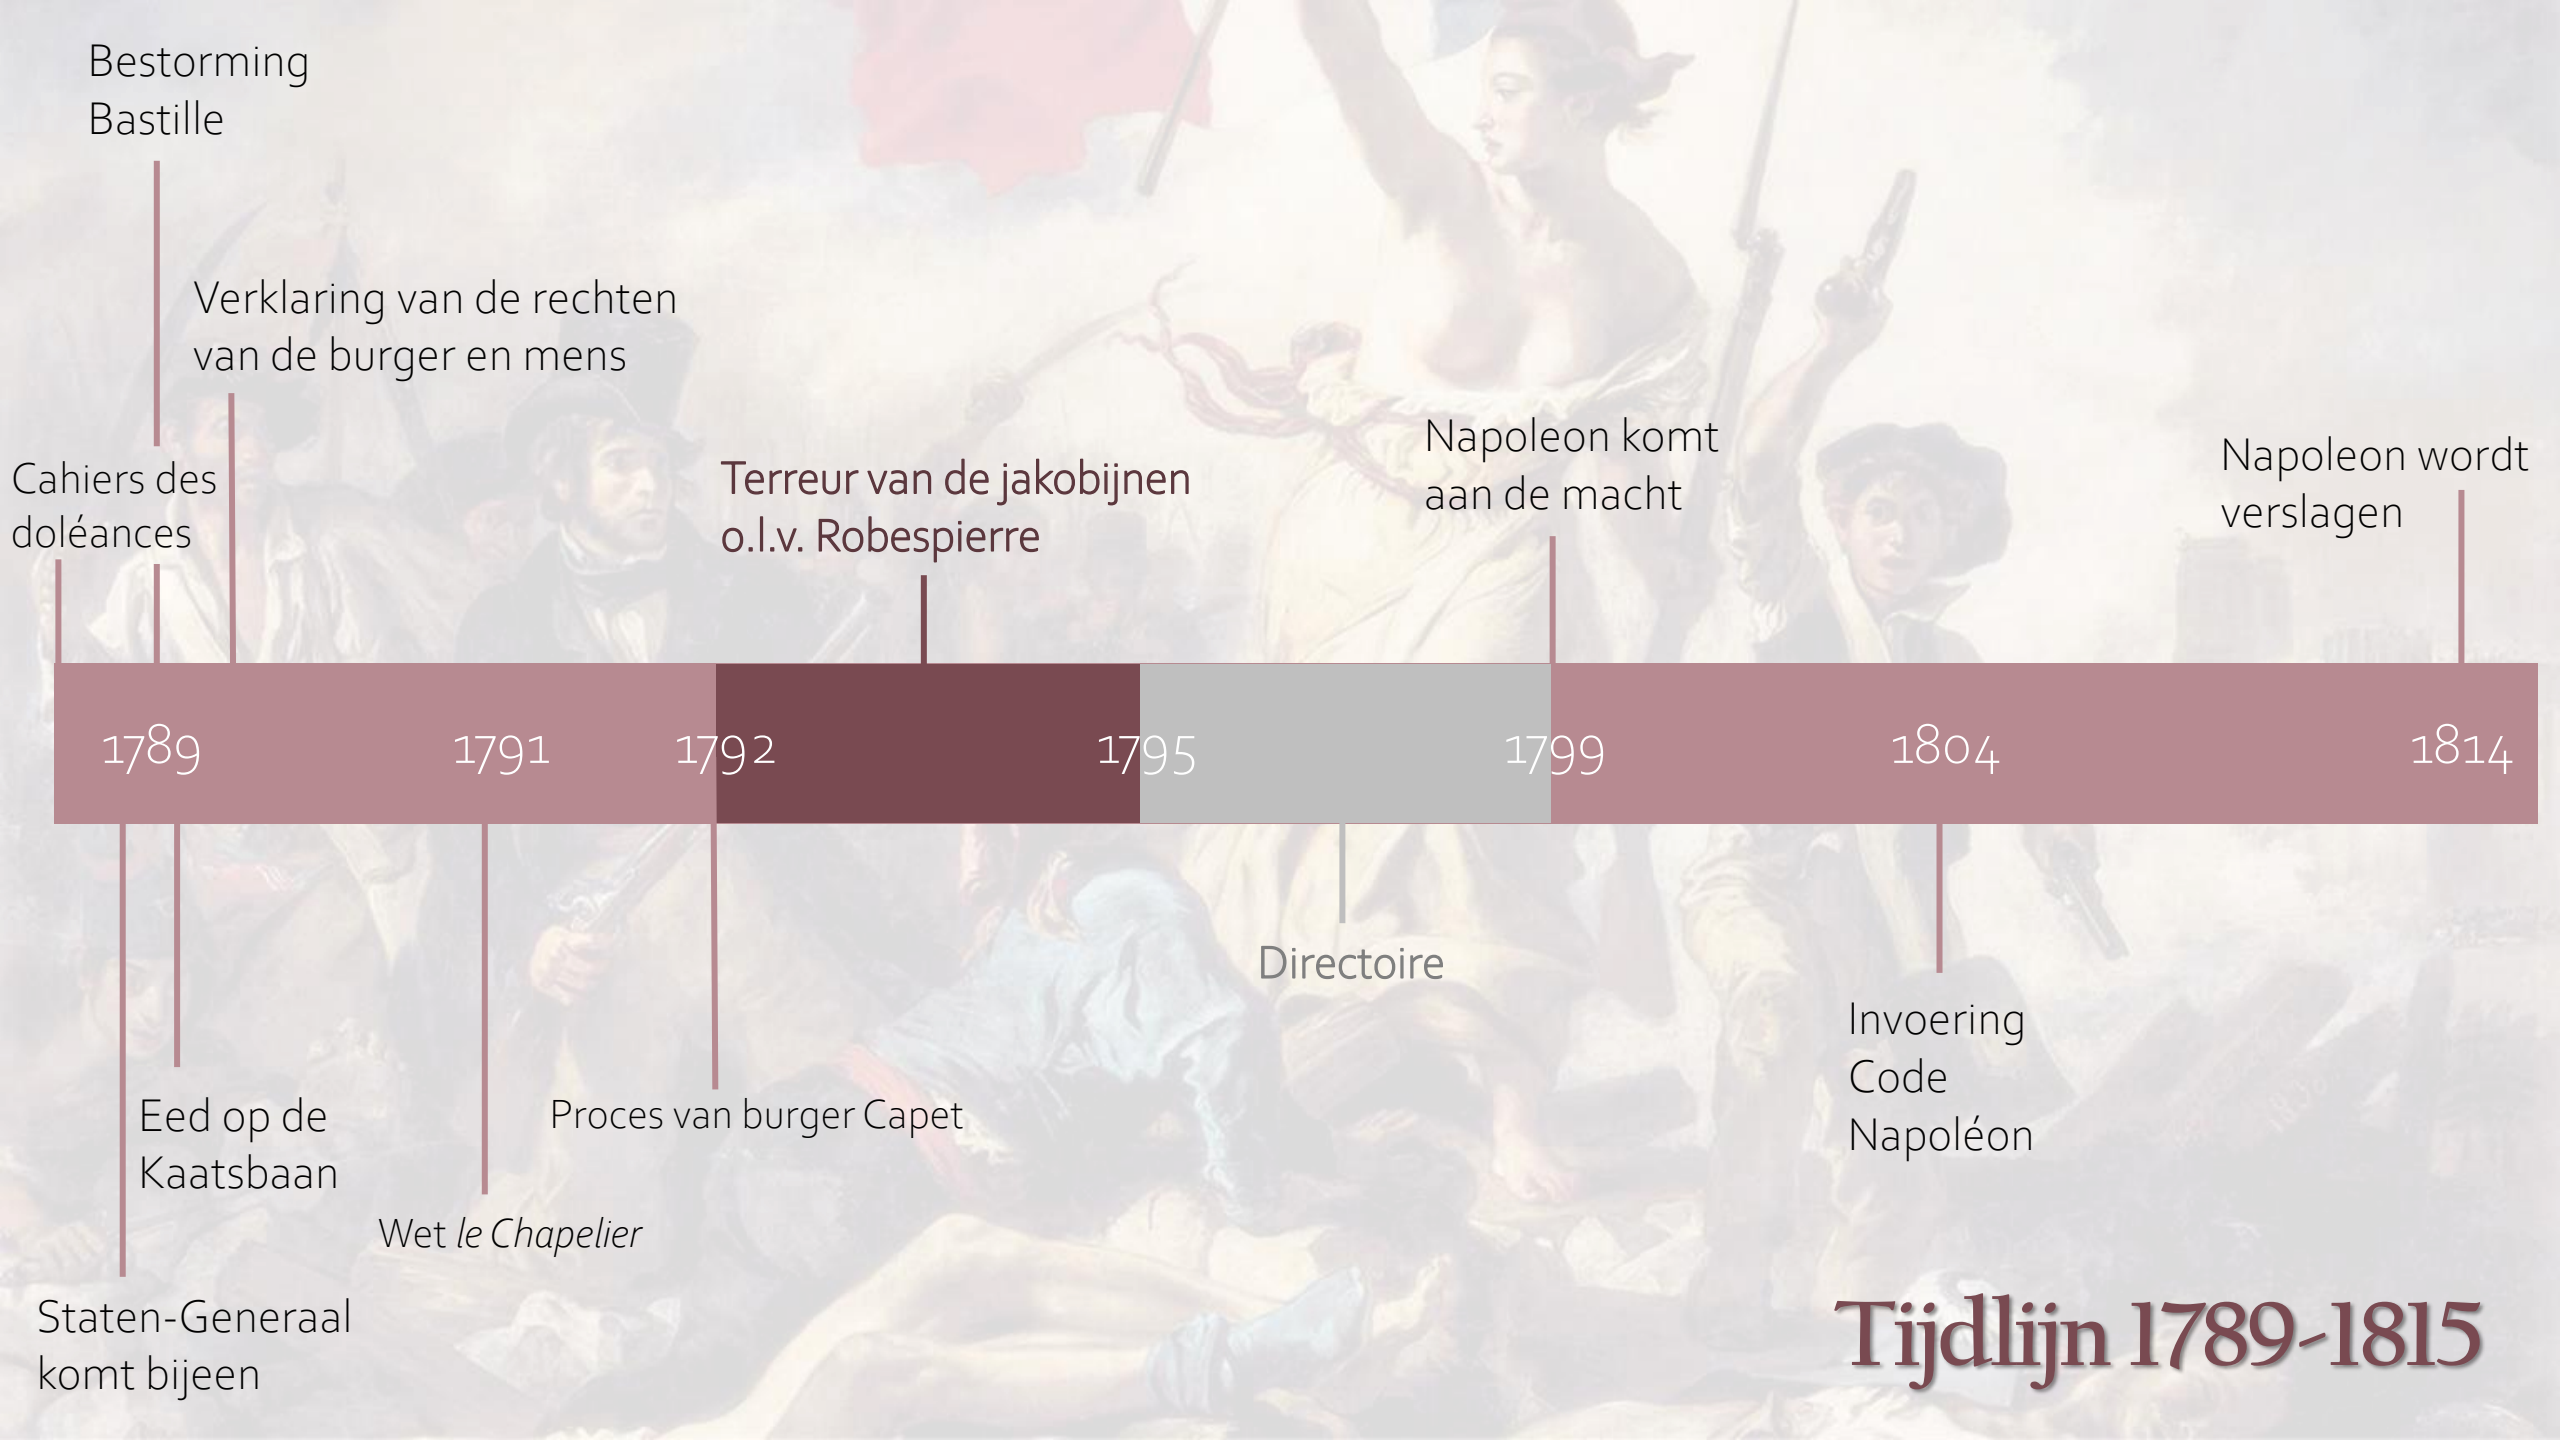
Bestorming Bastille

Verklaring van de rechten van de burger en mens

Cahiers des doléances

Terreur van de jakobijnen o.l.v. Robespierre

Napoleon komt aan de macht

Napoleon wordt verslagen

1789

1791

1792

1795

1799

1804

1814

Directoire

Invoering Code Napoléon

Eed op de Kaatsbaan

Proces van burger Capet

Wet *le Chapelier*

Staten-Generaal komt bijeen

Tijdlijn 1789-1815